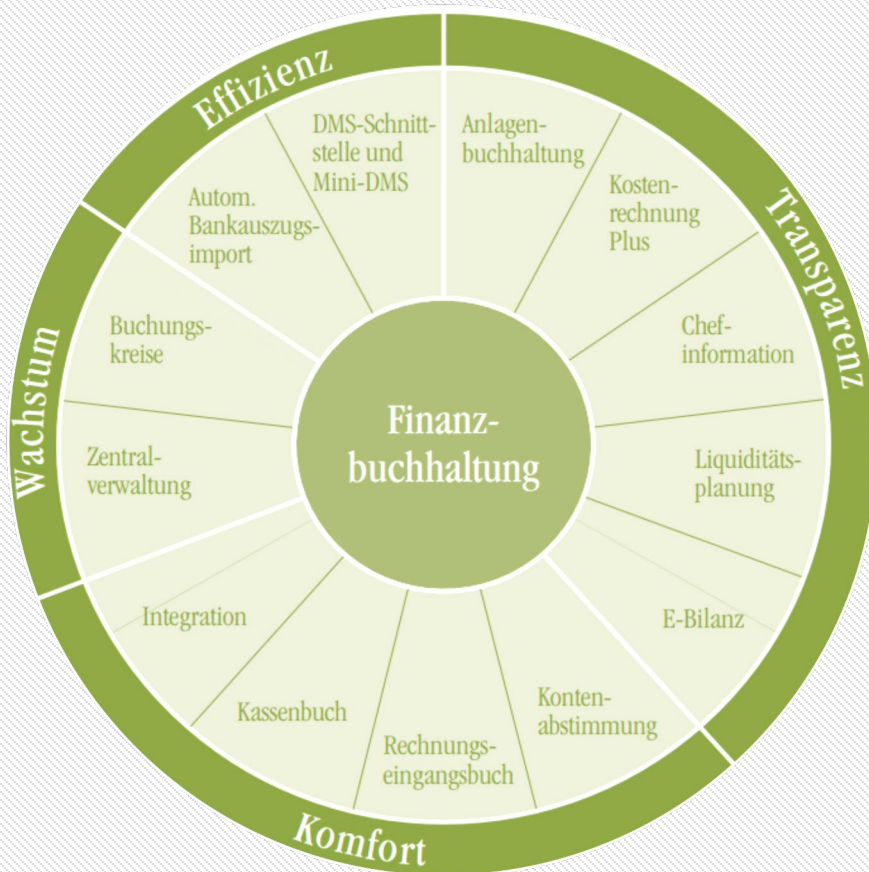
Effizienz

DMS-Schnittstelle und Mini-DMS

Autom. Bankauszugsimport

Transparenz

Anlagenbuchhaltung

Kostenrechnung Plus

Chefinformation

Liquiditätsplanung

E-Bilanz

Wachstum

Buchungskreise

Zentralverwaltung

Finanzbuchhaltung

Komfort

Integration

Kassenbuch

Rechnungseingangsbuch

Kontenabstimmung